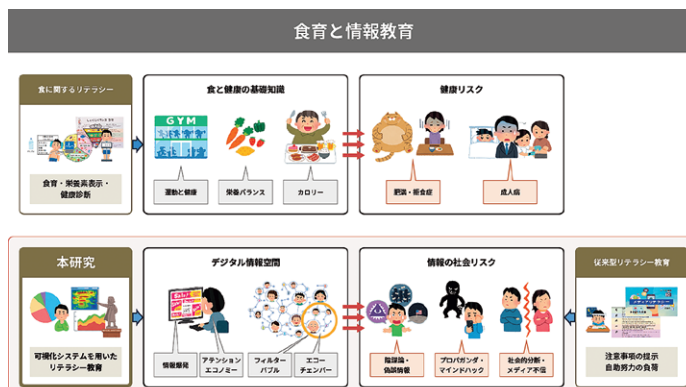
食育と情報教育

食に関するリテラシー

食品・栄養素表示・健康診断

食と健康の基礎知識

GYM

運動と健康

栄養バランス

カロリー

健康リスク

肥満・拒食症

成人病

本研究

可視化システムを用いたリテラシー教育

デジタル情報空間

情報爆発

アテンションエコノミー

フィルターバブル

エコーチェンバー

情報の社会リスク

陰謀論・偽誤情報

プロパガンダ・マインドハック

社会的分断・メディア不信

従来型リテラシー教育

注意事項の提示
自助努力の負荷